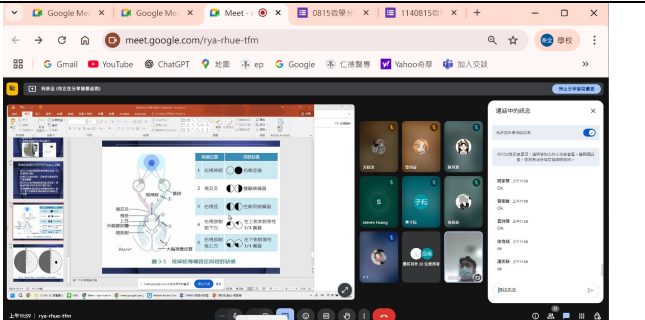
Google Meet
Google Me
Meet -
0815
1140815
meet.google.com/rya-rhue-tfm
學校
Gmail
YouTube
ChatGPT
地圖
ep
Google
仁德醫專
Yahoo奇摩
加入交談
停止分享
通話中的訊息
Steven Huang
子耘
上午10:59
rya-rhue-tfm